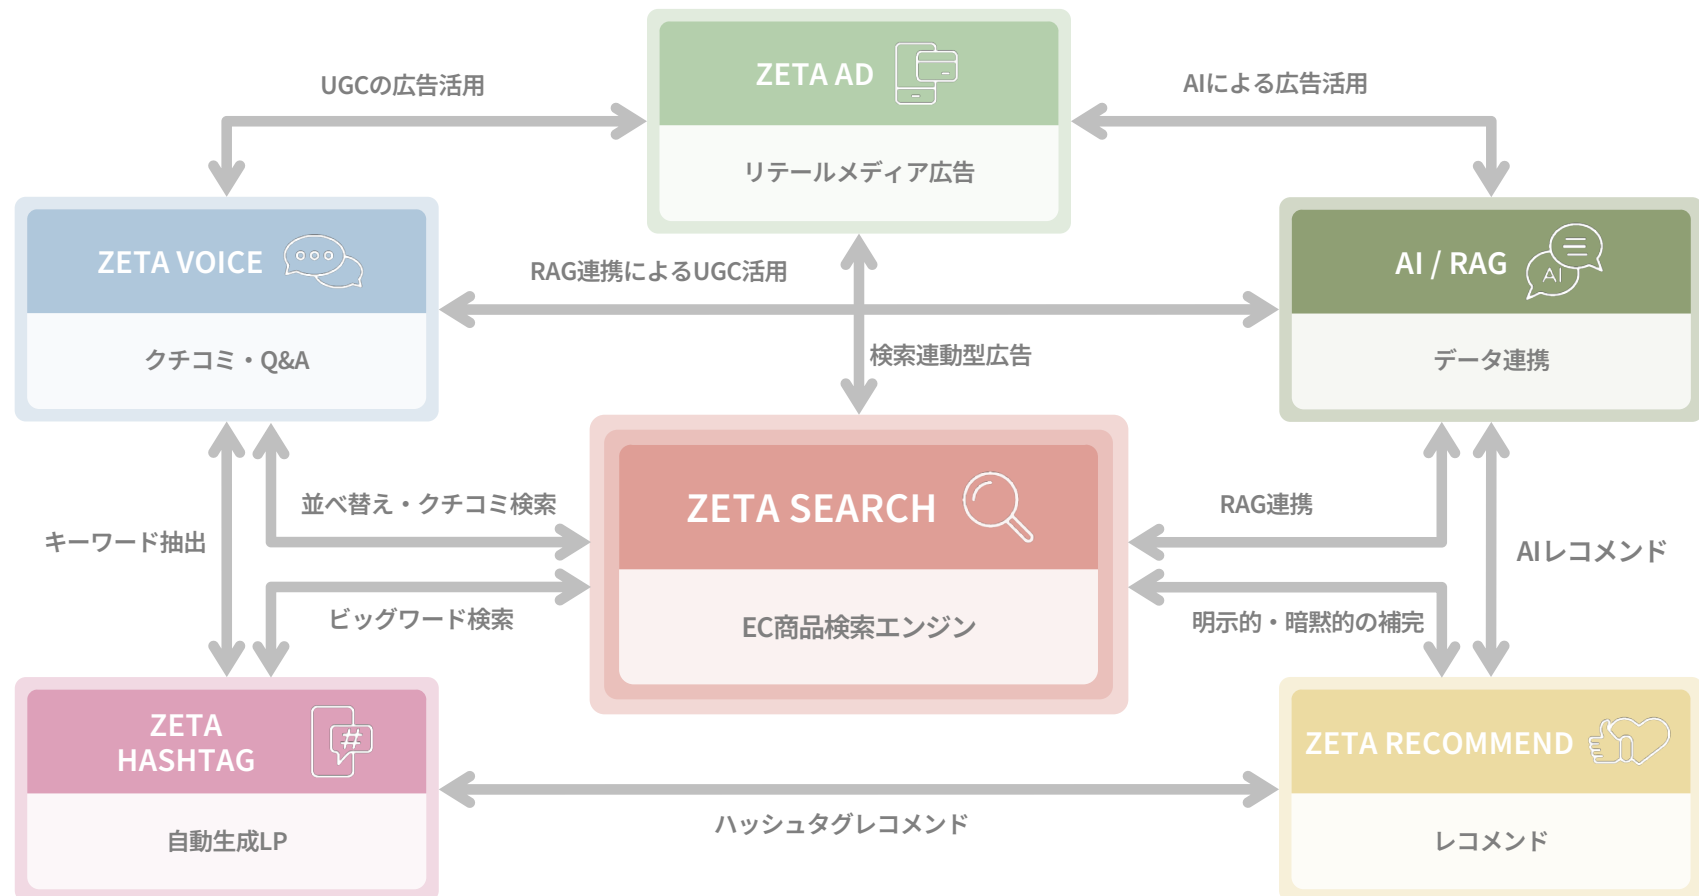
UGCの広告活用

ZETA AD

リテールメディア広告

AIによる広告活用

ZETA VOICE

クチコミ・Q&A

RAG連携によるUGC活用

AI / RAG

データ連携

検索連動型広告

キーワード抽出

並べ替え・クチコミ検索

ZETA SEARCH

EC商品検索エンジン

RAG連携

AIレコメンド

ビッグワード検索

明示的・暗黙的の補完

ZETA HASHTAG

自動生成LP

ハッシュタグレコメンド

ZETA RECOMMEND

レコメンド